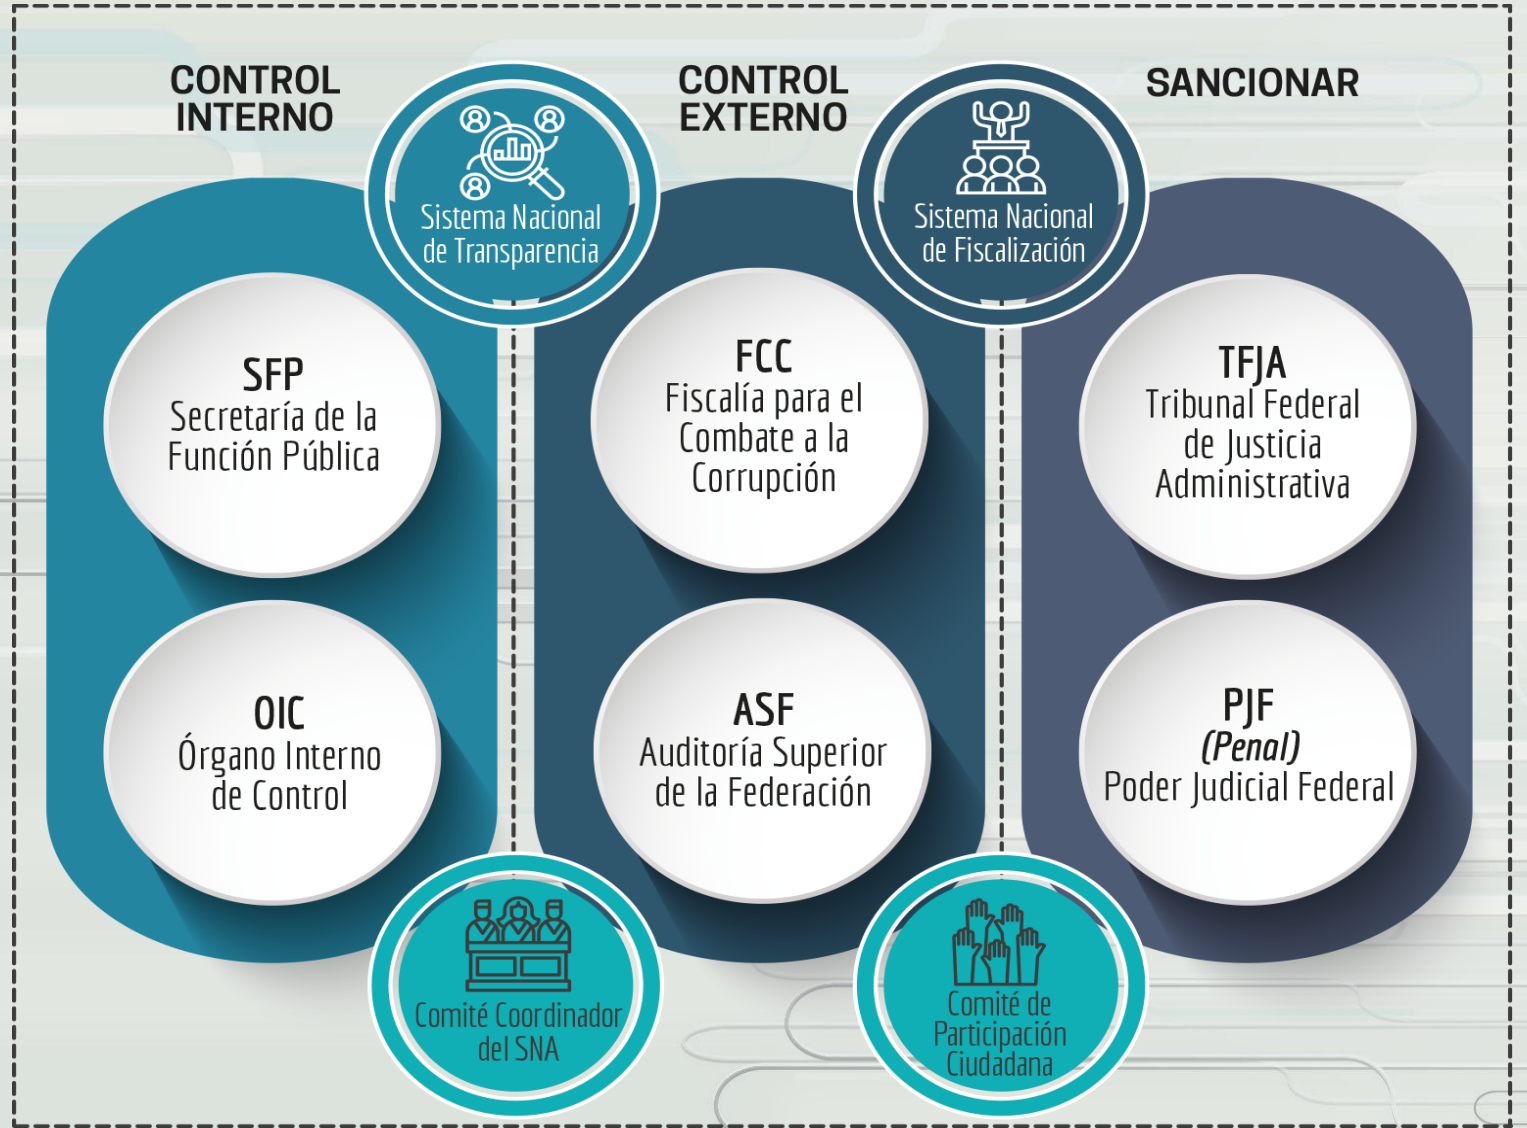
CONTROL INTERNO

Sistema Nacional de Transparencia

CONTROL EXTERNO

Sistema Nacional de Fiscalización

SANCIONAR

SFP
Secretaría de la Función Pública

OIC
Órgano Interno de Control

FCC
Fiscalía para el Combate a la Corrupción

ASF
Auditoría Superior de la Federación

TFJA
Tribunal Federal de Justicia Administrativa

PJF
*(Penal)*
Poder Judicial Federal

Comité Coordinador del SNA

Comité de Participación Ciudadana